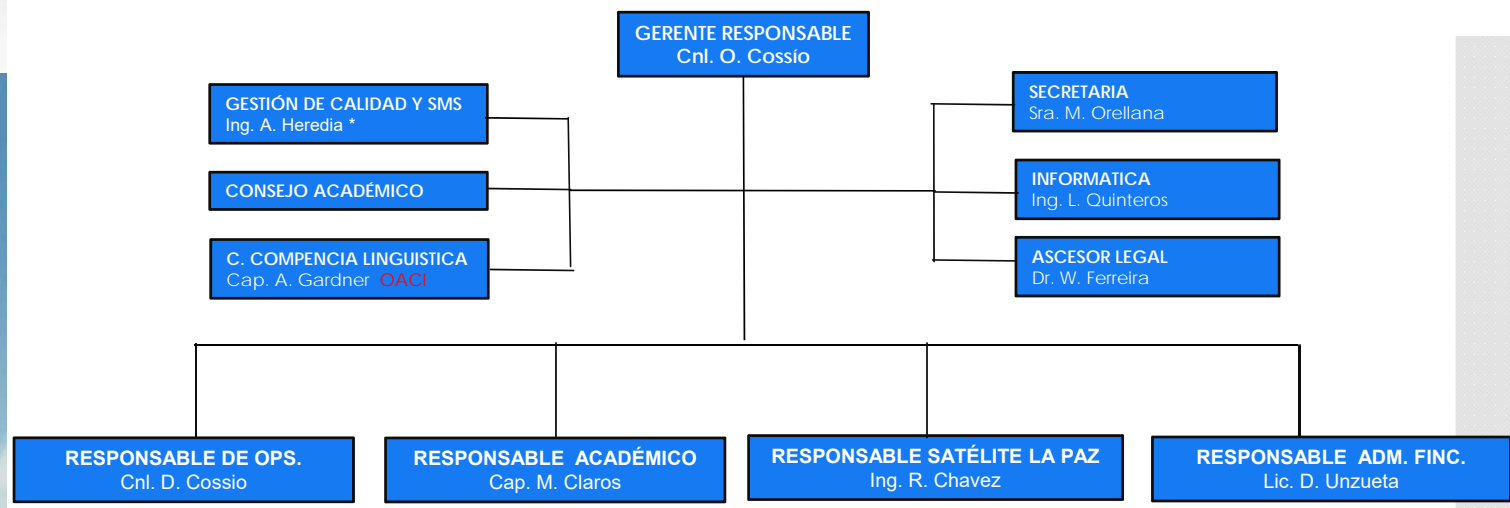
GERENTE RESPONSABLE
Cnl. O. Cossio

GESTIÓN DE CALIDAD Y SMS
Ing. A. Heredia *

CONSEJO ACADÉMICO

C. COMPENCIA LINGUISTICA
Cap. A. Gardner OACI

SECRETARIA
Sra. M. Orellana

INFORMATICA
Ing. L. Quinteros

ASCESOR LEGAL
Dr. W. Ferreira

RESPONSABLE DE OPS.
Cnl. D. Cossio

RESPONSABLE ACADÉMICO
Cap. M. Claros

RESPONSABLE SATÉLITE LA PAZ
Ing. R. Chavez

RESPONSABLE ADM. FINC.
Lic. D. Unzueta